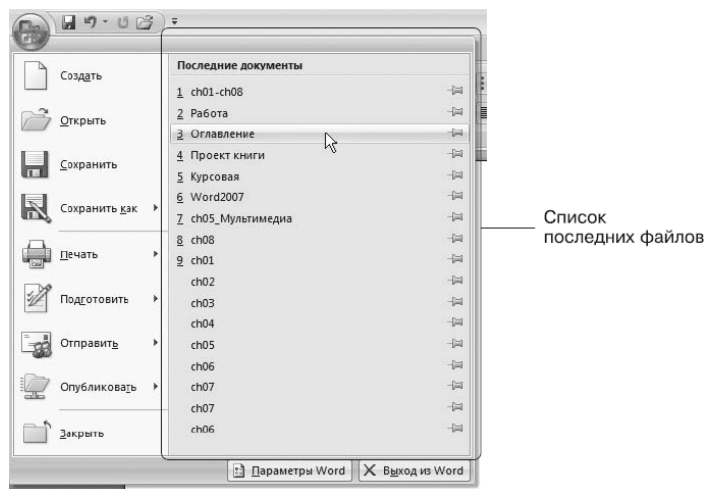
Создать

Открыть

Сохранить

Сохранить как

Печать

Подготовить

Отправить

Опубликовать

Закрыть

Последние документы

1 ch01-ch08

2 Работа

3 Оглавление

4 Проект книги

5 Курсовая

6 Word2007

7 ch05_Мультимедиа

8 ch08

9 ch01

ch02

ch03

ch04

ch05

ch06

ch07

ch07

ch06

Параметры Word

Выход из Word

Список последних файлов